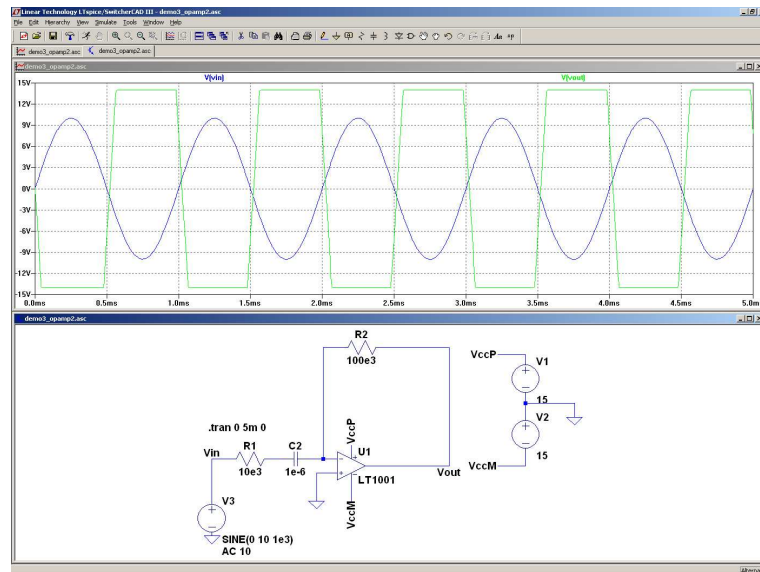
Linear Technology LTspice/SwitcherCAD III - demo3_opamp2.asc
File Edit Hierarchy View Simulate Tools Window Help
demo3_opamp2.asc demo3_opamp2.asc
demo3_opamp2.asc
V(vin)
V(vout)
15V
12V
9V
6V
3V
0V
-3V
-6V
-9V
-12V
-15V
0.0ms 0.5ms 1.0ms 1.5ms 2.0ms 2.5ms 3.0ms 3.5ms 4.0ms 4.5ms 5.0ms
demo3_opamp2.asc
R2
100e3
VccP
V1
15
V2
15
VccM
.tran 0 5m 0
Vin
R1
10e3
C2
1e-6
VccP
U1
Vout
LT1001
VccM
V3
SINE(0 10 1e3)
AC 10